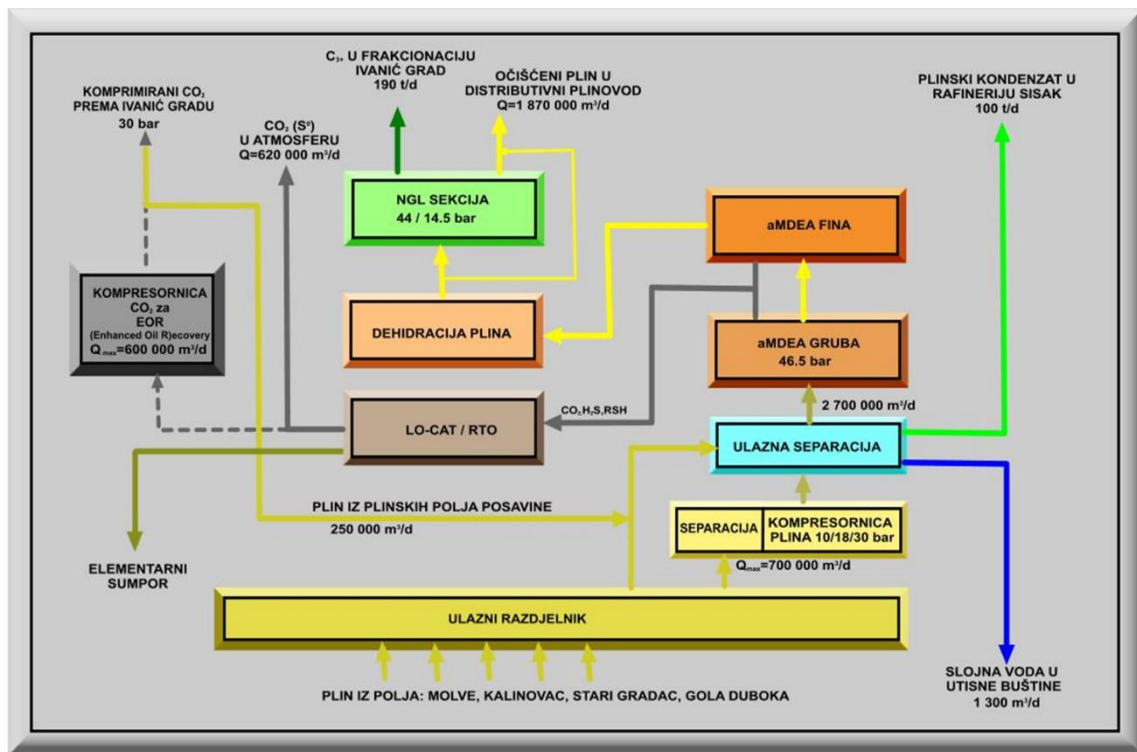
KOMPRIMIRANI $CO_2$ PREMA IVANIĆ GRADU
30 bar

$C_{2+}$ U FRAKCIONACIJU IVANIĆ GRAD
190 t/d

OČIŠĆENI PLIN U DISTRIBUTIVNI PLINOVOD
Q=1 870 000 $m^3/d$

PLINSKI KONDENZAT U RAFINERIJU SISAK
100 t/d

$CO_2$ ($S^0$) U ATMOSFERU
Q=620 000 $m^3/d$

NGL SEKCIJA
44 / 14.5 bar

aMDEA FINA

KOMPRESORNICA
$CO_2$ za
EOR
(Enhanced Oil R)ecovery
$Q_{max}$=600 000 $m^3/d$

DEHIDRACIJA PLINA

aMDEA GRUBA
46.5 bar

$CO_2$,$H_2S$,RSH

2 700 000 $m^3/d$

LO-CAT / RTO

ULAZNA SEPARACIJA

PLIN IZ PLINSKIH POLJA POSAVINE
250 000 $m^3/d$

SEPARACIJA

KOMPRESORNICA PLINA 10/18/30 bar

$Q_{max}$=700 000 $m^3/d$

ELEMENTARNI SUMPOR

ULAZNI RAZDJELNIK

SLOJNA VODA U UTISNE BUŠTINE
1 300 $m^3/d$

PLIN IZ POLJA: MOLVE, KALINOVAC, STARI GRADAC, GOLA DUBOKA